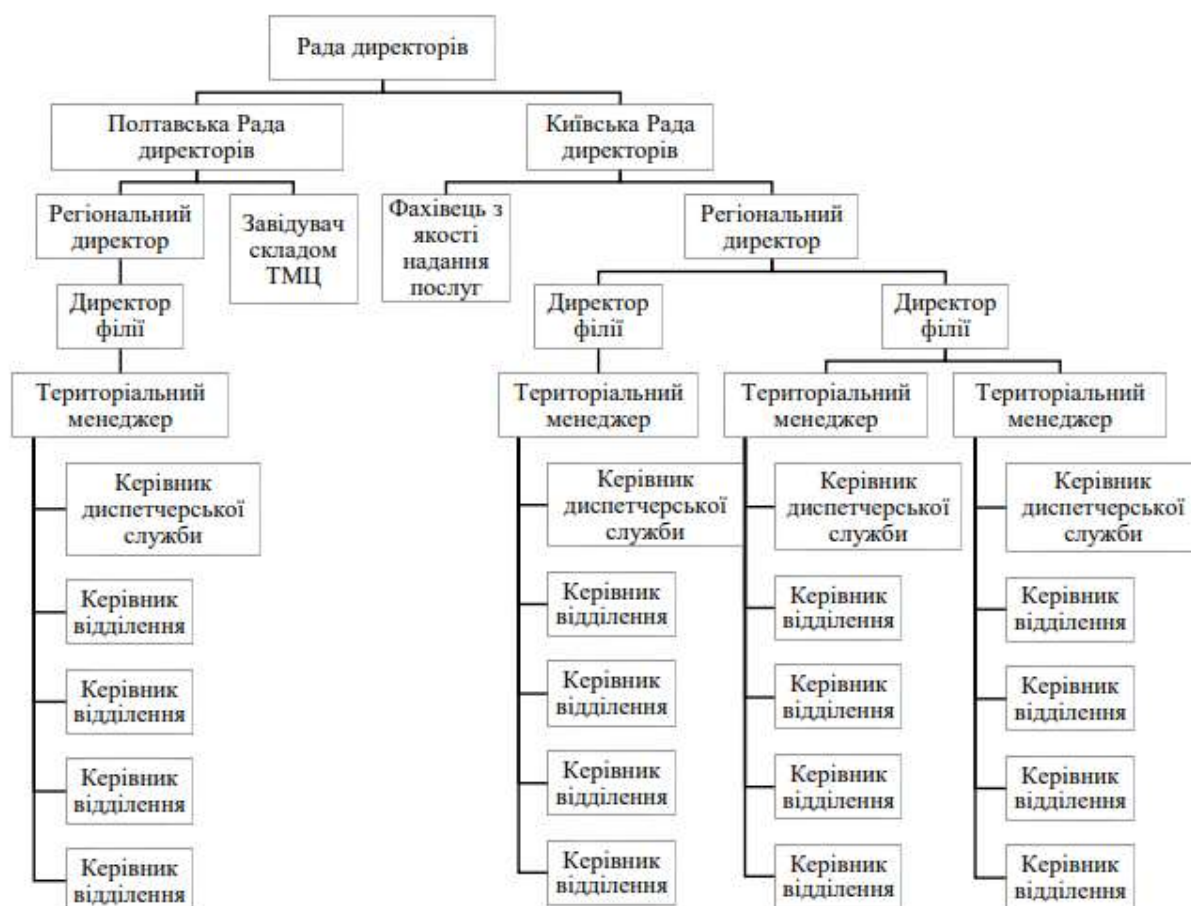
Рада директорів

Полтавська Рада директорів

Київська Рада директорів

Регіональний директор

Завідувач складом ТМЦ

Директор філії

Територіальний менеджер

Керівник диспетчерської служби

Керівник відділення

Керівник відділення

Керівник відділення

Керівник відділення

Фахівець з якості надання послуг

Регіональний директор

Директор філії

Директор філії

Територіальний менеджер

Керівник диспетчерської служби

Керівник відділення

Керівник відділення

Керівник відділення

Керівник відділення

Територіальний менеджер

Керівник диспетчерської служби

Керівник відділення

Керівник відділення

Керівник відділення

Керівник відділення

Територіальний менеджер

Керівник диспетчерської служби

Керівник відділення

Керівник відділення

Керівник відділення

Керівник відділення